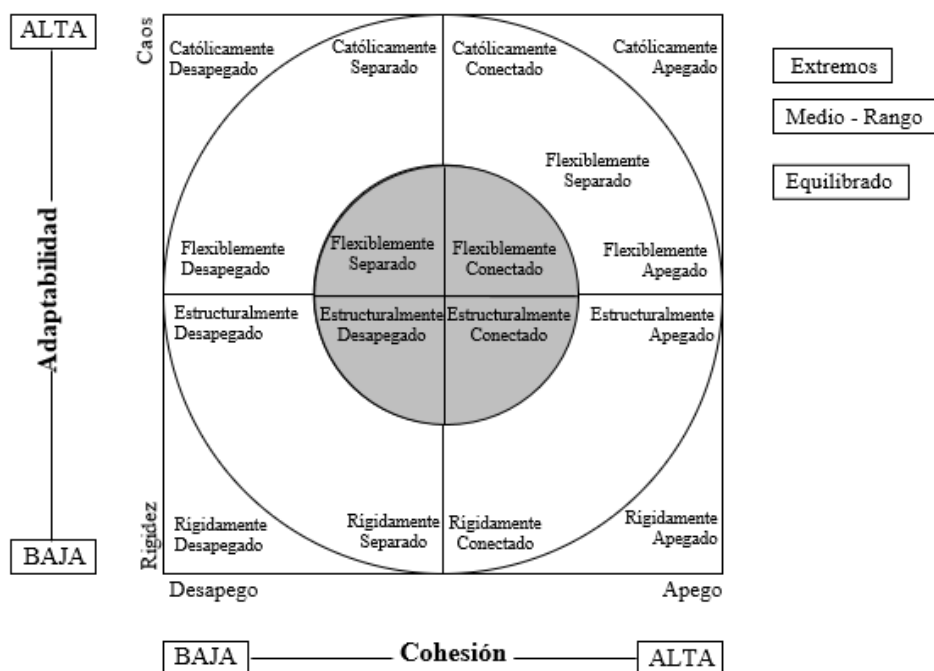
ALTA

Adaptabilidad

BAJA

Caos

Rigidez

Católicamente Desapegado

Católicamente Separado

Católicamente Conectado

Católicamente Apegado

Flexiblemente Separado

Flexiblemente Desapegado

Flexiblemente Separado

Flexiblemente Conectado

Flexiblemente Apegado

Estructuralmente Desapegado

Estructuralmente Desapegado

Estructuralmente Conectado

Estructuralmente Apegado

Rigidamente Desapegado

Rigidamente Separado

Rigidamente Conectado

Rigidamente Apegado

Desapego

Apego

Extremos

Medio - Rango

Equilibrado

BAJA

Cohesión

ALTA